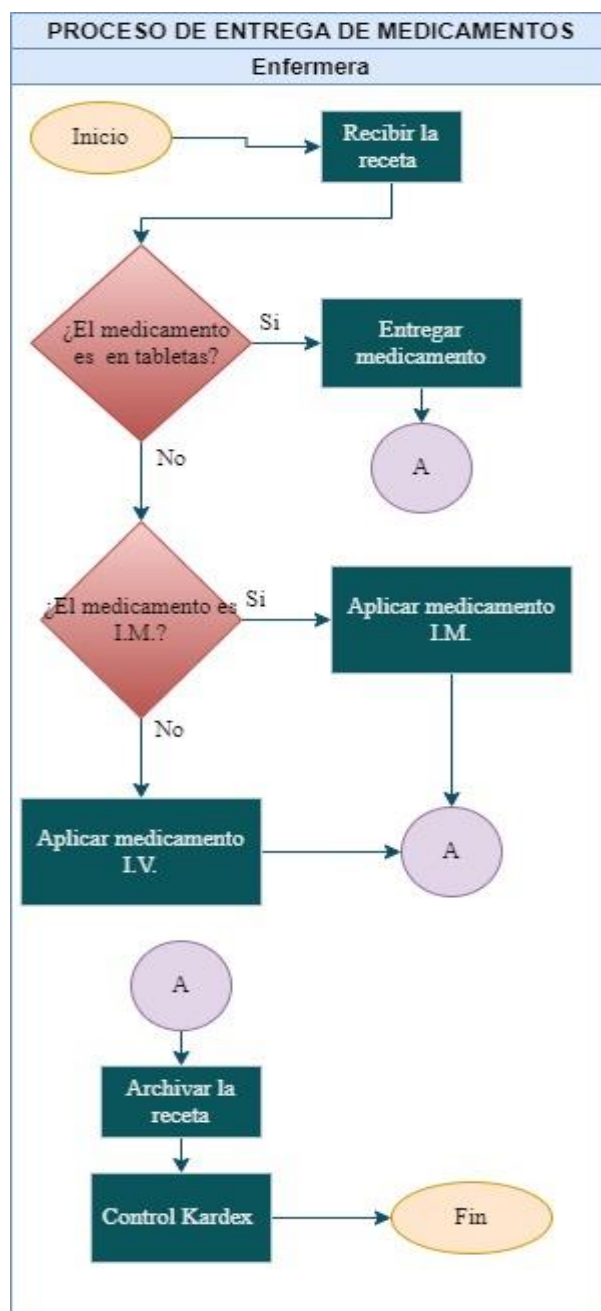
PROCESO DE ENTREGA DE MEDICAMENTOS
Enfermera

Inicio

Recibir la receta

¿El medicamento es en tabletas?

Si

Entregar medicamento

A

No

¿El medicamento es I.M.?

Si

Aplicar medicamento I.M.

No

Aplicar medicamento I.V.

A

A

Archivar la receta

Control Kardex

Fin